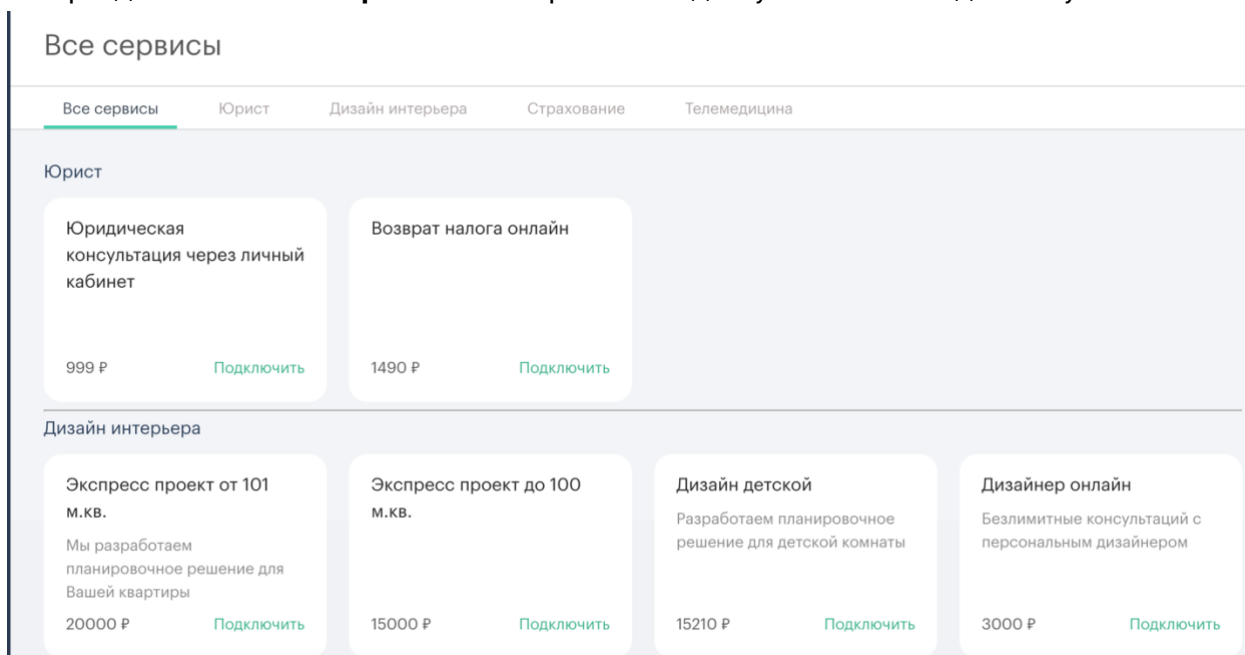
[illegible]

Все сервисы

Все сервисы Юрист Дизайн интерьера Страхование Телемедицина

Юрист

Юридическая консультация через личный кабинет

999 ₽ Подключить

Возврат налога онлайн

1490 ₽ Подключить

Дизайн интерьера

Экспресс проект от 101 м.кв.

Мы разработаем планировочное решение для Вашей квартиры

20000 ₽ Подключить

Экспресс проект до 100 м.кв.

15000 ₽ Подключить

Дизайн детской

Разработаем планировочное решение для детской комнаты

15210 ₽ Подключить

Дизайнер онлайн

Безлимитные консультаций с персональным дизайнером

3000 ₽ Подключить